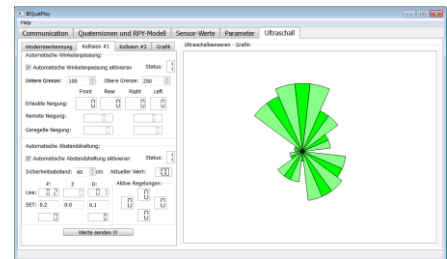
IRQuatPlay
Help
Communication | Quaternionen und RPY-Modell | Sensor-Werte | Parameter | Ultraschall

Hinderniserkennung | Kollision #1 | Kollision #2 | Grafik
Automatische Winkelanpassung:
Automatische Winkelanpassung aktivieren
Status:
Untere Grenze: 100
Obere Grenze: 250
Front Rear Right Left
Erlaubte Neigung:
Remote Neigung:
Geregelte Neigung:

Automatische Abstandshaltung:
Automatische Abstandshaltung aktivieren
Status:
Sicherheitsabstand: 60 cm
Aktueller Wert:
P: I: D:
Aktive Regelungen:
Live:
SET: 0.2 0.0 0.1
Werte senden !!!

Ultraschallsensoren - Grafik: